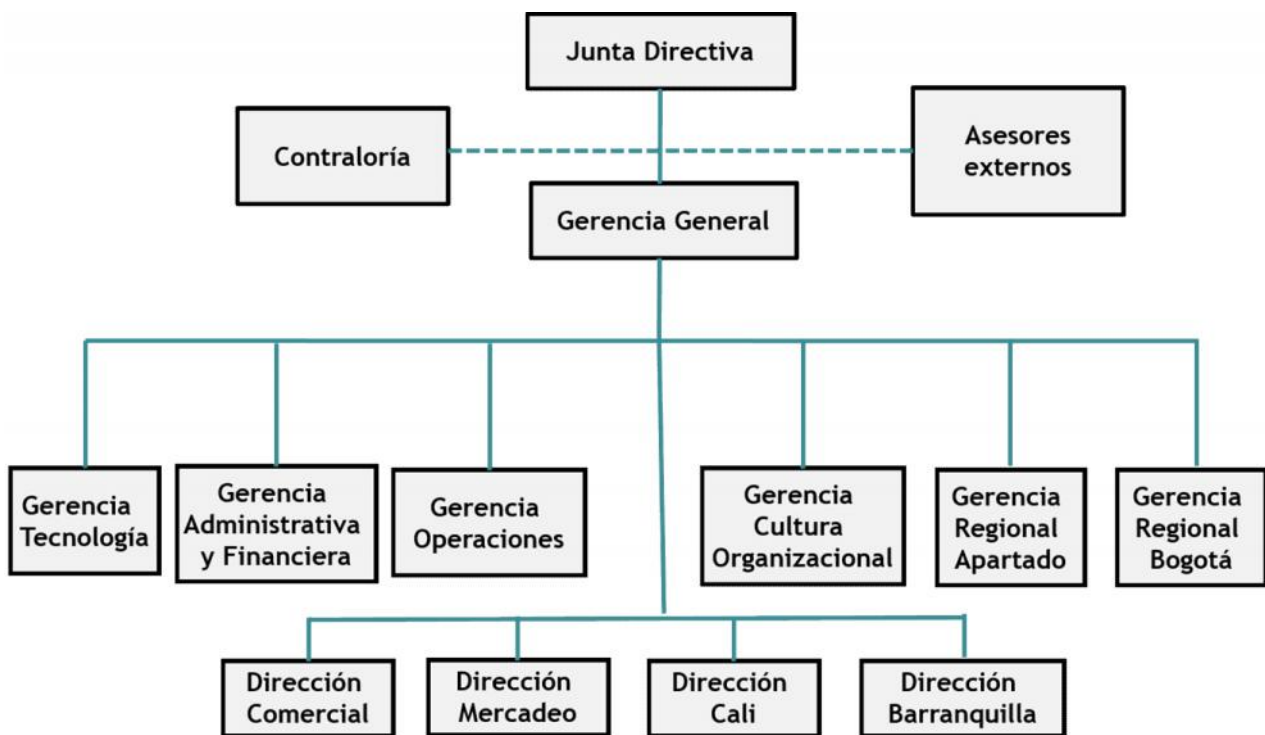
Junta Directiva

Contraloría

Asesores externos

Gerencia General

Gerencia Tecnología

Gerencia Administrativa y Financiera

Gerencia Operaciones

Gerencia Cultura Organizacional

Gerencia Regional Apartado

Gerencia Regional Bogotá

Dirección Comercial

Dirección Mercadeo

Dirección Cali

Dirección Barranquilla